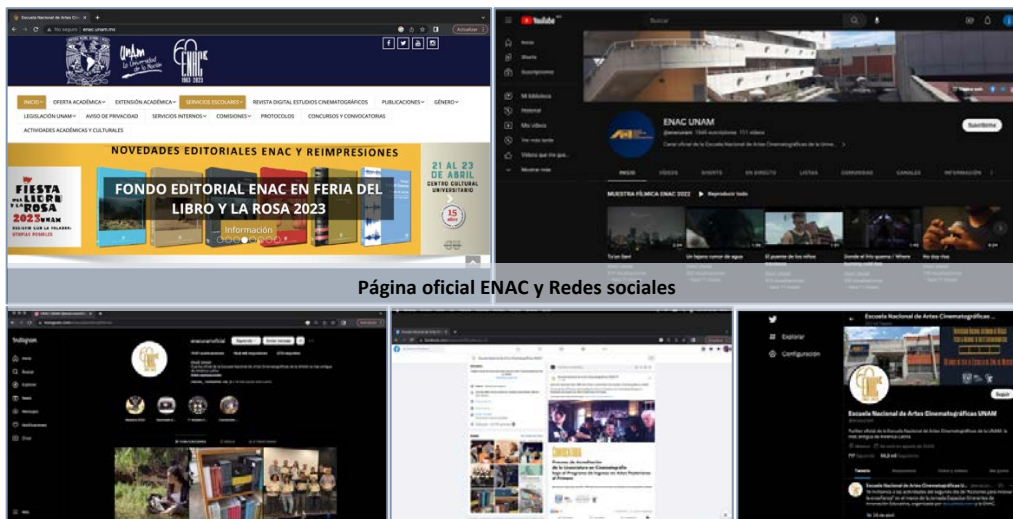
Escuela Nacional de Artes Cin
No seguro | enac.unam.mx
Actualizar

UNAM
60 ENAC 1963 2023

INICIO
OFERTA ACADÉMICA
EXTENSIÓN ACADÉMICA
SERVICIOS ESCOLARES
REVISTA DIGITAL ESTUDIOS CINEMATOGRÁFICOS
PUBLICACIONES
GÉNERO
LEGISLACIÓN UNAM
AVISO DE PRIVACIDAD
SERVICIOS INTERNOS
COMISIONES
PROTOCOLOS
CONCURSOS Y CONVOCATORIAS
ACTIVIDADES ACADÉMICAS Y CULTURALES

NOVEDADES EDITORIALES ENAC Y REIMPRESIONES
FIESTA DEL LIBRO Y LA ROSA 2023 UNAM
21 AL 23 DE ABRIL
CENTRO CULTURAL UNIVERSITARIO
FONDO EDITORIAL ENAC EN FERIA DEL LIBRO Y LA ROSA 2023
Información
15 años

YouTube
Buscar
Inicio
Shorts
Suscripciones
Mi biblioteca
Historial
Mis videos
Ver más tarde
Videos que me gus...
Mostrar más
ENAC UNAM
@enacunam
Canal oficial de la Escuela Nacional de Artes Cinematográficas de la Unive...
Suscribirme
INICIO
VIDEOS
SHORTS
EN DIRECTO
LISTAS
COMUNIDAD
CANALES
INFORMACIÓN
MUESTRA FÍLMICA ENAC 2022
Reproducir todo
Tu'un Savi
Un lejano rumor de agua
El puente de los niños
Donde el frío quema / Where
No doy clase

Página oficial ENAC y Redes sociales

Instagram
instagram.com
enacunamoficial
Seguir
Enviar mensaje
Inicio
Buscar
Explorar
Reels
Mensajes
Notificaciones
Crear
Más

facebook.com

Explorar
Configuración
Escuela Nacional de Artes Cinematográficas ...
Escuela Nacional de Artes Cinematográficas UNAM
Seguir